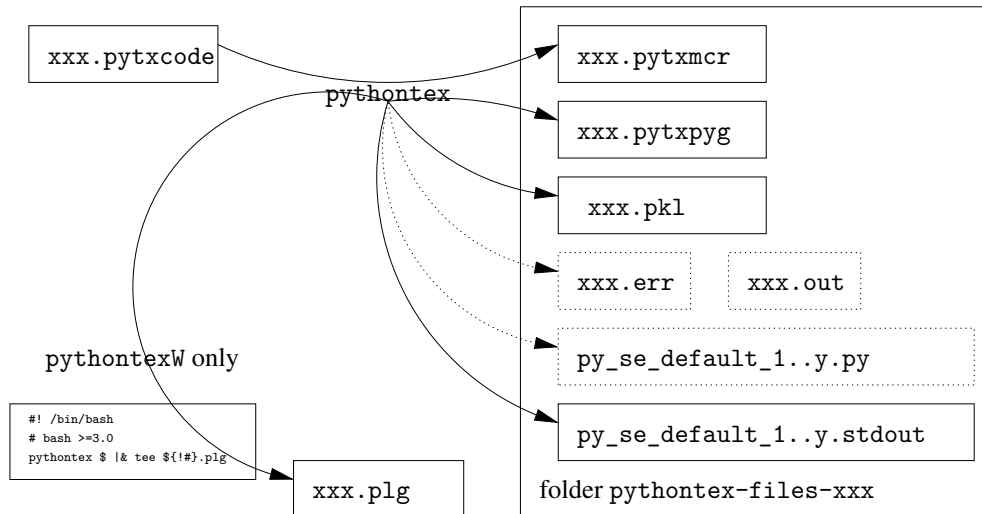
xxx.pytxcode

pythontex

xxx.pytxmcr

xxx.pytxpyg

xxx.pkl

xxx.err

xxx.out

py_se_default_1..y.py

py_se_default_1..y.stdout

pythontexW only

#! /bin/bash
# bash >=3.0
pythontex $ |& tee ${!#}.plg

xxx.plg

folder pythontex-files-xxx